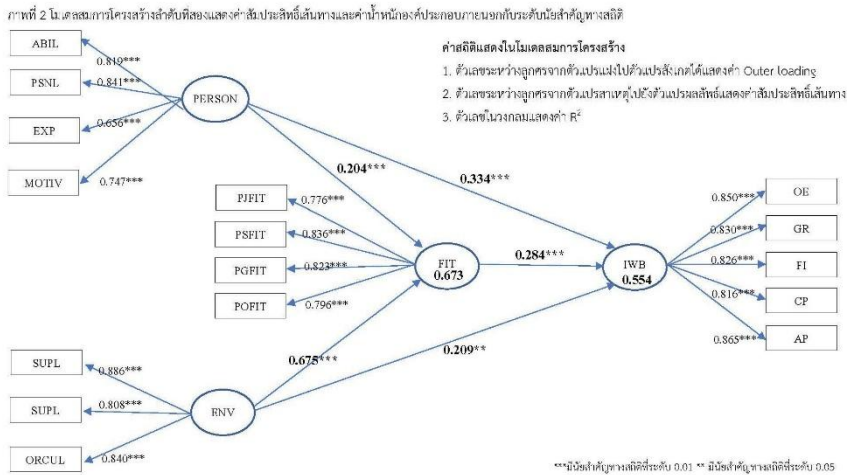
ภาพที่ 2 โมเดลสมการโครงสร้างลำดับที่สองแสดงค่าสัมประสิทธิ์เส้นทางและค่าน้ำหนักองค์ประกอบภายนอกกับระดับนัยสำคัญทางสถิติ

ค่าสถิติแสดงในโมเดลสมการโครงสร้าง

1. ตัวเลขระหว่างลูกศรจากตัวแปรแฝงไปตัวแปรสังเกตได้แสดงค่า Outer loading

2. ตัวเลขระหว่างลูกศรจากตัวแปรสาเหตุไปยังตัวแปรผลลัพธ์แสดงค่าสัมประสิทธิ์เส้นทาง

3. ตัวเลขในวงกลมแสดงค่า $R^2$

ABIL
0.819***
PSNL
0.841***
EXP
0.656***
PERSON
MOTIV
0.747***
0.204***
0.334***
PJFIT
0.776***
PSFIT
0.836***
PGFIT
0.823***
POFIT
0.796***
FIT
0.673
0.284***
IWB
0.554
0.850***
OE
0.830***
GR
0.826***
FI
0.816***
CP
0.865***
AP
0.675***
0.209**
SUPL
0.886***
SUPL
0.808***
ENV
ORCUL
0.840***

***มีนัยสำคัญทางสถิติที่ระดับ 0.01 ** มีนัยสำคัญทางสถิติที่ระดับ 0.05